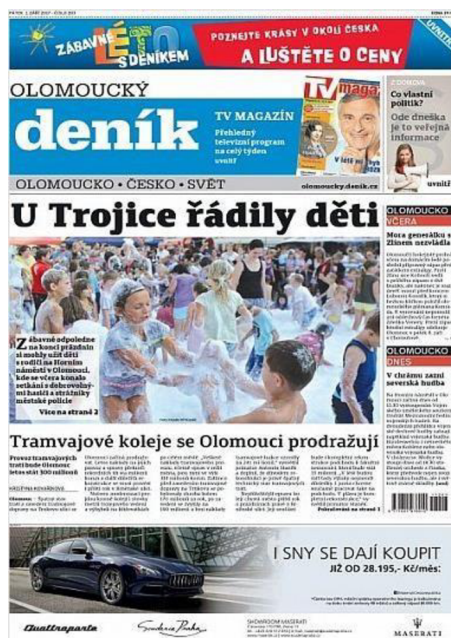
PÁTEK 1. ZÁŘÍ 2017 · ČÍSLO 203

ZÁBAVNÉ LÉTO S DENÍKEM

POZNEJTE KRÁSY V OKOLÍ ČESKA

A LUŠTĚTE O CENY

OLOMOUCKÝ

deník

TV MAGAZÍN

Přehledný televizní program na celý týden uvnitř

TV magazín

ZOOM

Co vlastní politik?

Ode dneška je to veřejná informace

uvnitř

OLOMOUCKO • ČESKO • SVĚT

olomoucky.denik.cz

U Trojice řádily děti

OLOMOUCKO VČERA

Mora generálku s Zlínem nezvládla

Zábavné odpoledne na konci prázdnin si mohly užít děti s rodiči na Horním náměstí v Olomouci, kde se včera konalo setkání s dobrovolnými hasiči a strážníky městské policie

Více na straně 3

OLOMOUCKO DNES

V chrámu zazní severská hudba

Tramvajové koleje se Olomouci prodražují

Provoz tramvajových tratí bude Olomouc letos stát 300 milionů

KRISTÝNA KOVAŘÍKOVÁ

Olomouc –

Pokračování na straně 3

I SNY SE DAJÍ KOUPIT

JIŽ OD 28.195,- Kč/měs.

Quattroporte

SHOWROOM MASERATI

MASERATI